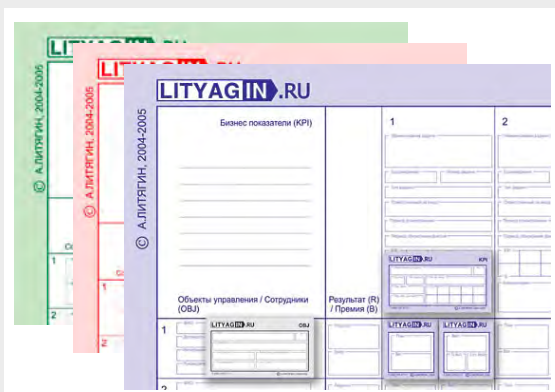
LITYAGIN.RU

© А.ЛИТЯГИН, 2004-2005

LITYAGIN.RU

© А.ЛИТЯГИН, 2004-2005

LITYAGIN.RU

© А.ЛИТЯГИН, 2004-2005

Бизнес показатели (KPI)

1

2

Объекты управления / Сотрудники (OBJ)

Результат (R) / Премия (B)

LITYAGIN.RU KPI

LITYAGIN.RU OBJ

LITYAGIN.RU

LITYAGIN.RU

1

2